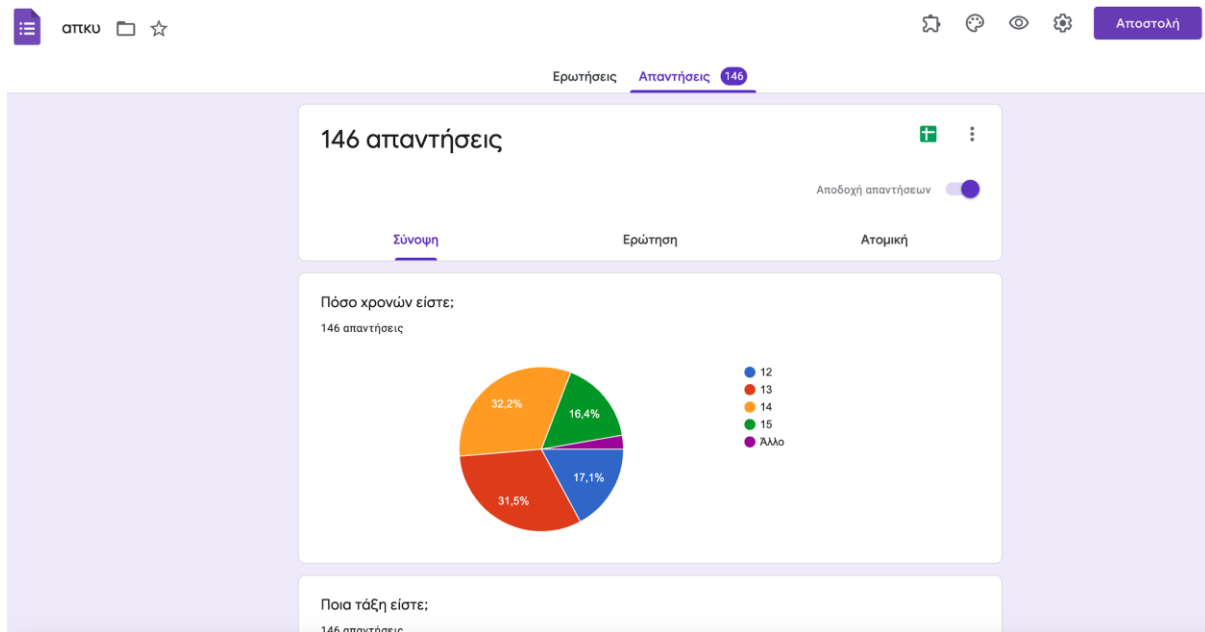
απκυ

Αποστολή

Ερωτήσεις Απαντήσεις 146

146 απαντήσεις

Αποδοχή απαντήσεων

Σύνοψη Ερώτηση Ατομική

Πόσο χρονών είστε;

146 απαντήσεις

32,2%
16,4%
17,1%
31,5%

12
13
14
15
Άλλο

Ποια τάξη είστε;

146 απαντήσεις